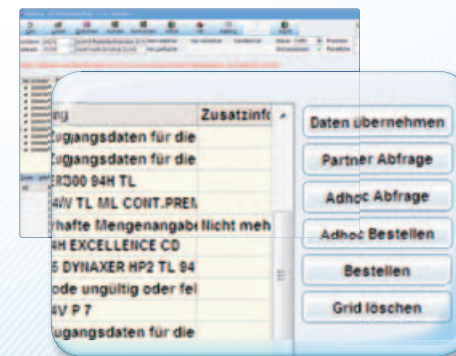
ng | Zusatzinfo
Zugangsdaten für die
Zugangsdaten für die
ER300 94H TL
4V TL ML CONT.PREM
lhafte Mengenangabe nicht meh
4H EXCELLENCE CD
5 DYNAXER HP2 TL 94
ode ungültig oder fel
4V P 7
Zugangsdaten für die

Daten übernehmen
Partner Abfrage
Adhoc Abfrage
Adhoc Bestellen
Bestellen
Grid löschen